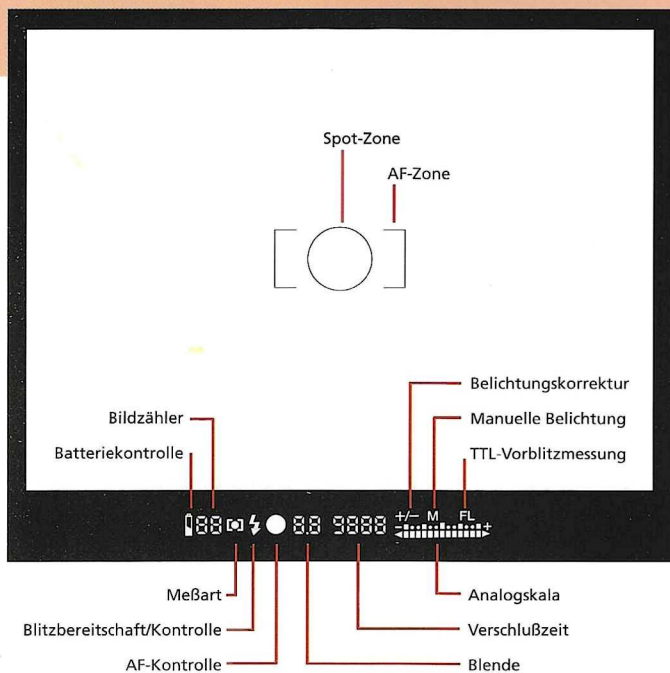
Spot-Zone

AF-Zone

Belichtungskorrektur

Bildzähler

Manuelle Belichtung

Batteriekontrolle

TTL-Vorblitzmessung

188 8.8 8888 +/– M FL

– +

Meßart

Analogskala

Blitzbereitschaft/Kontrolle

Verschlußzeit

AF-Kontrolle

Blende